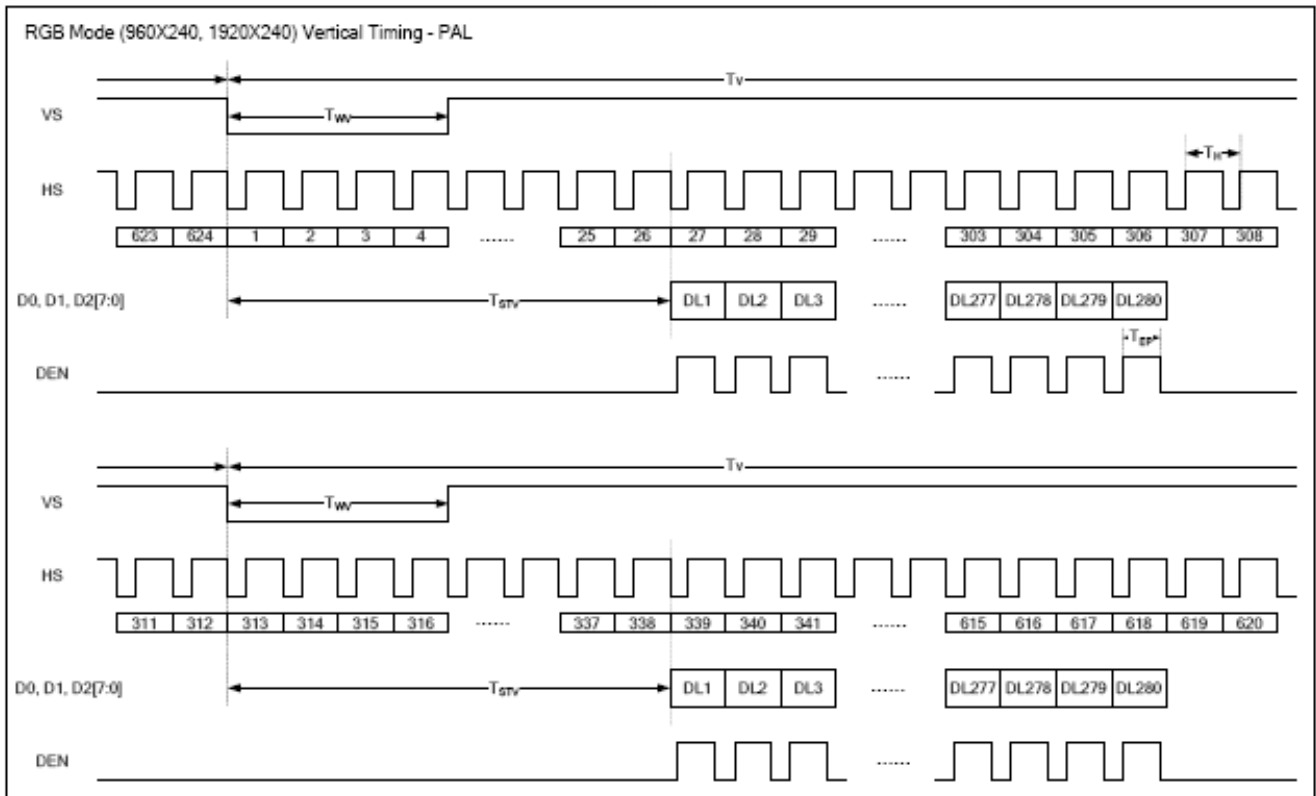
RGB Mode (960X240, 1920X240) Vertical Timing - PAL

Tv

VS

$T_{WV}$

$T_H$

HS

623 624 1 2 3 4 ...... 25 26 27 28 29 ...... 303 304 305 306 307 308

D0, D1, D2[7:0]

$T_{STV}$

DL1 DL2 DL3 ...... DL277 DL278 DL279 DL280

$T_{EP}$

DEN

......

Tv

VS

$T_{WV}$

HS

311 312 313 314 315 316 ...... 337 338 339 340 341 ...... 615 616 617 618 619 620

D0, D1, D2[7:0]

$T_{STV}$

DL1 DL2 DL3 ...... DL277 DL278 DL279 DL280

DEN

......